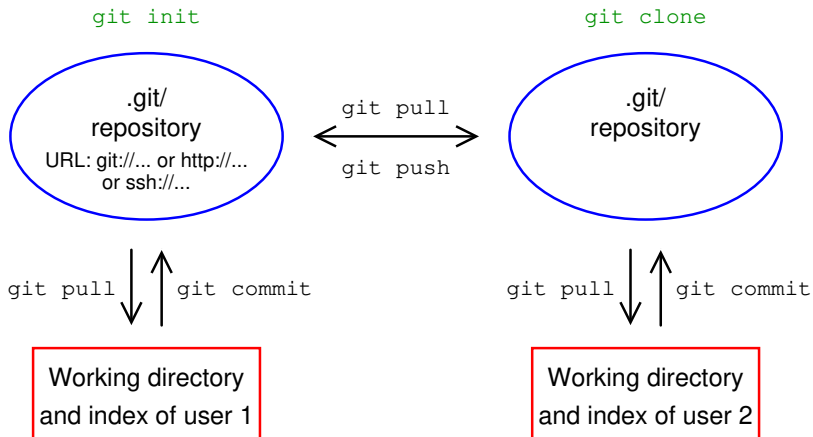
git init

.git/
repository
URL: git://... or http://...
or ssh://...

git pull

git push

git clone

.git/
repository

git pull

git commit

git pull

git commit

Working directory
and index of user 1

Working directory
and index of user 2